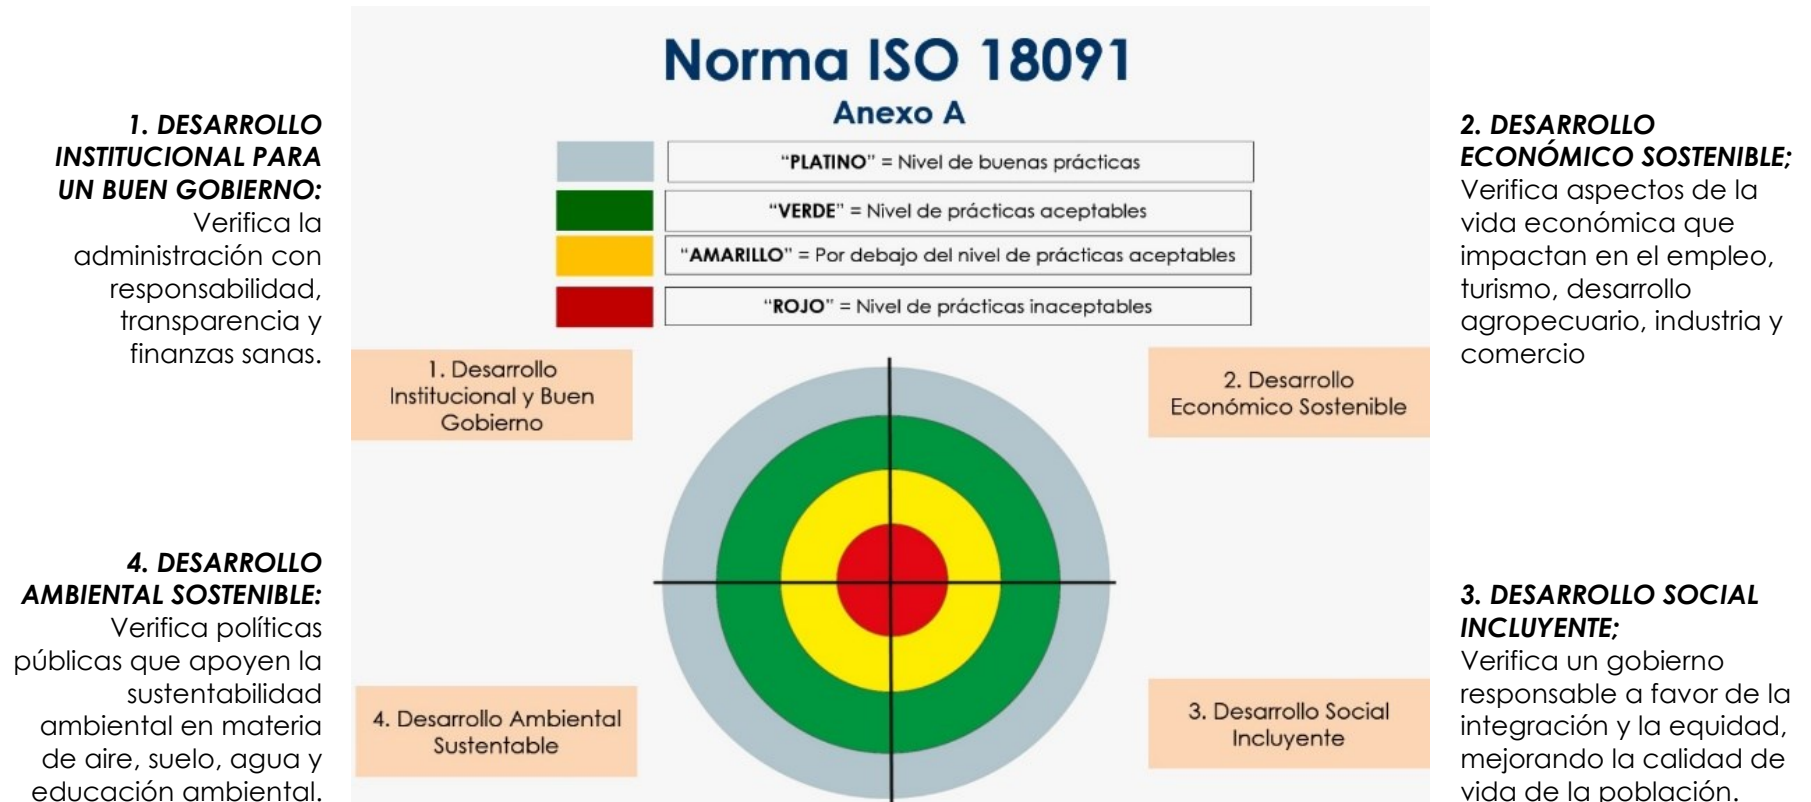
1. DESARROLLO INSTITUCIONAL PARA UN BUEN GOBIERNO: Verifica la administración con responsabilidad, transparencia y finanzas sanas.

4. DESARROLLO AMBIENTAL SOSTENIBLE: Verifica políticas públicas que apoyen la sustentabilidad ambiental en materia de aire, suelo, agua y educación ambiental.

Norma ISO 18091

Anexo A

"PLATINO" = Nivel de buenas prácticas

"VERDE" = Nivel de prácticas aceptables

"AMARILLO" = Por debajo del nivel de prácticas aceptables

"ROJO" = Nivel de prácticas inaceptables

1. Desarrollo Institucional y Buen Gobierno

2. Desarrollo Económico Sostenible

4. Desarrollo Ambiental Sustentable

3. Desarrollo Social Incluyente

2. DESARROLLO ECONÓMICO SOSTENIBLE; Verifica aspectos de la vida económica que impactan en el empleo, turismo, desarrollo agropecuario, industria y comercio

3. DESARROLLO SOCIAL INCLUYENTE; Verifica un gobierno responsable a favor de la integración y la equidad, mejorando la calidad de vida de la población.